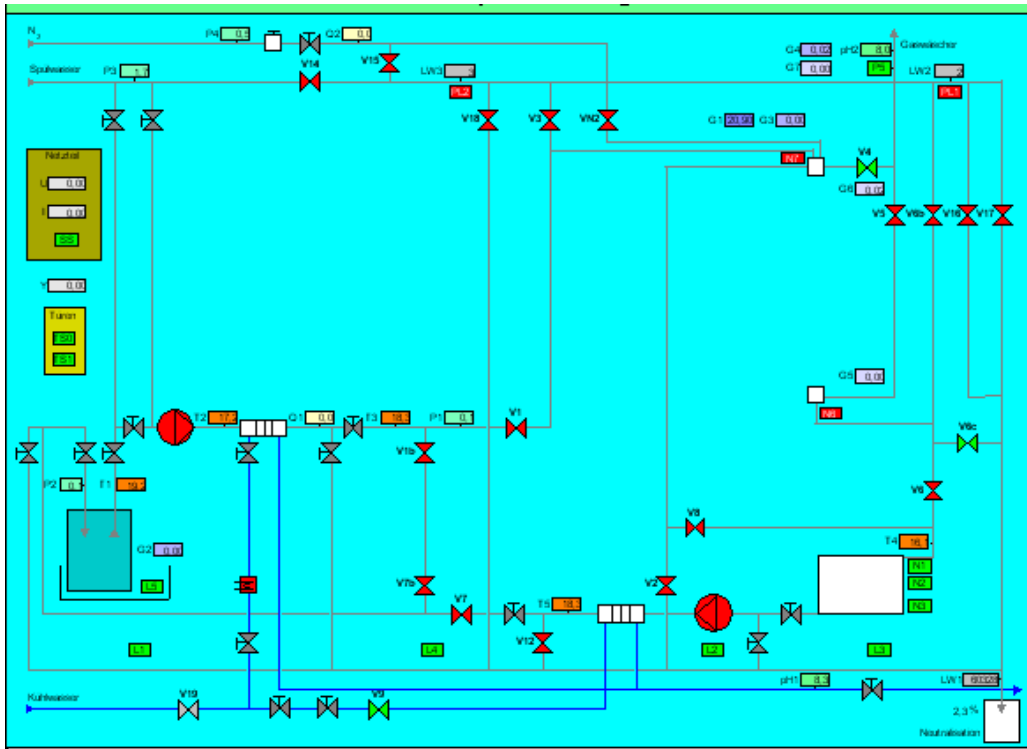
$N_2$
P4 0.5
Q2 0.0
V14
V15
Spulwasser
P3 1.1
LW3 3
PL2
V18
V3
VN2
Q4 0.02
pH2 8.0
Gaswascher
Q7 0.00
P5
LW2 2
PL1
Q1 20.90
Q3 0.0
N7
V4
Netzteil
U 0.00
I 0.00
SS
Q6 0.02
V5
V6b
V16
V17
Y 0.00
Turan
TS0
TS1
Q5 0.00
N6
T2 17.7
Q1 0.0
T3 18.1
P1 0.1
V1
V6c
V1b
P2 0.1
T1 19.2
V6
Q2 0.00
V8
T4 18.
N1
N2
L5
V7b
V7
T5 18.
V2
N3
V12
L1
L4
L2
L3
Kuhlwasser
V19
V9
pH1 8.3
LW1 60328
2,3 %
Neutralisation